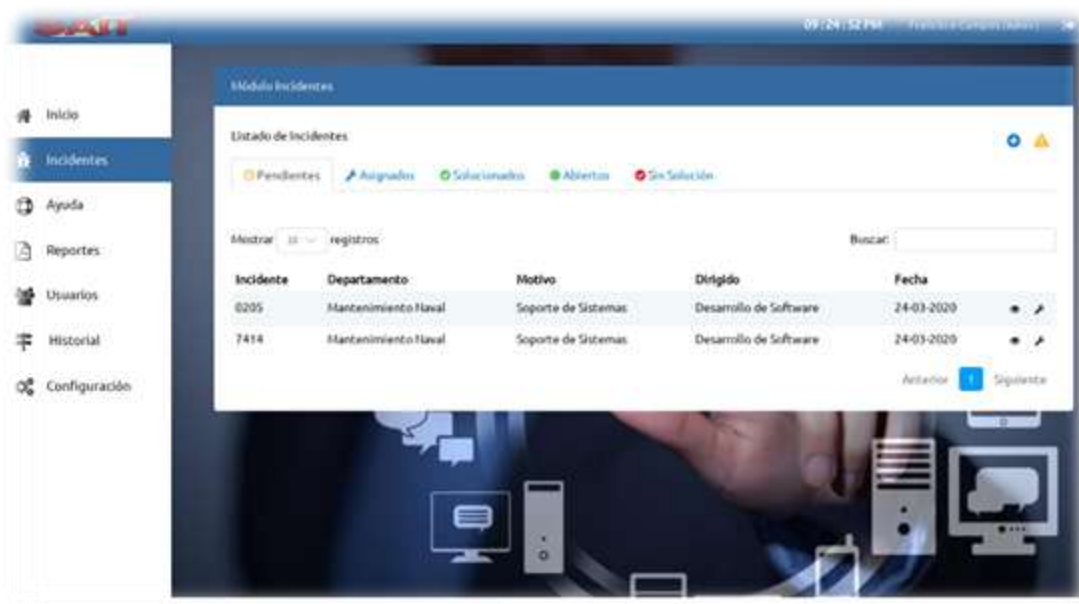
SAI

09:24:52 PM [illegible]

Inicio
Incidentes
Ayuda
Reportes
Usuarios
Historial
Configuración

Módulo Incidentes

Listado de Incidentes

Pendientes Asignados Solucionados Abiertos Sin Solución

Mostrar 10 registros

Buscar:

| Incidente | Departamento | Motivo | Dirigido | Fecha |
|---|---|---|---|---|
| 0205 | Mantenimiento Naval | Soporte de Sistemas | Desarrollo de Software | 24-03-2020 |
| 7414 | Mantenimiento Naval | Soporte de Sistemas | Desarrollo de Software | 24-03-2020 |

Anterior 1 Siguiente